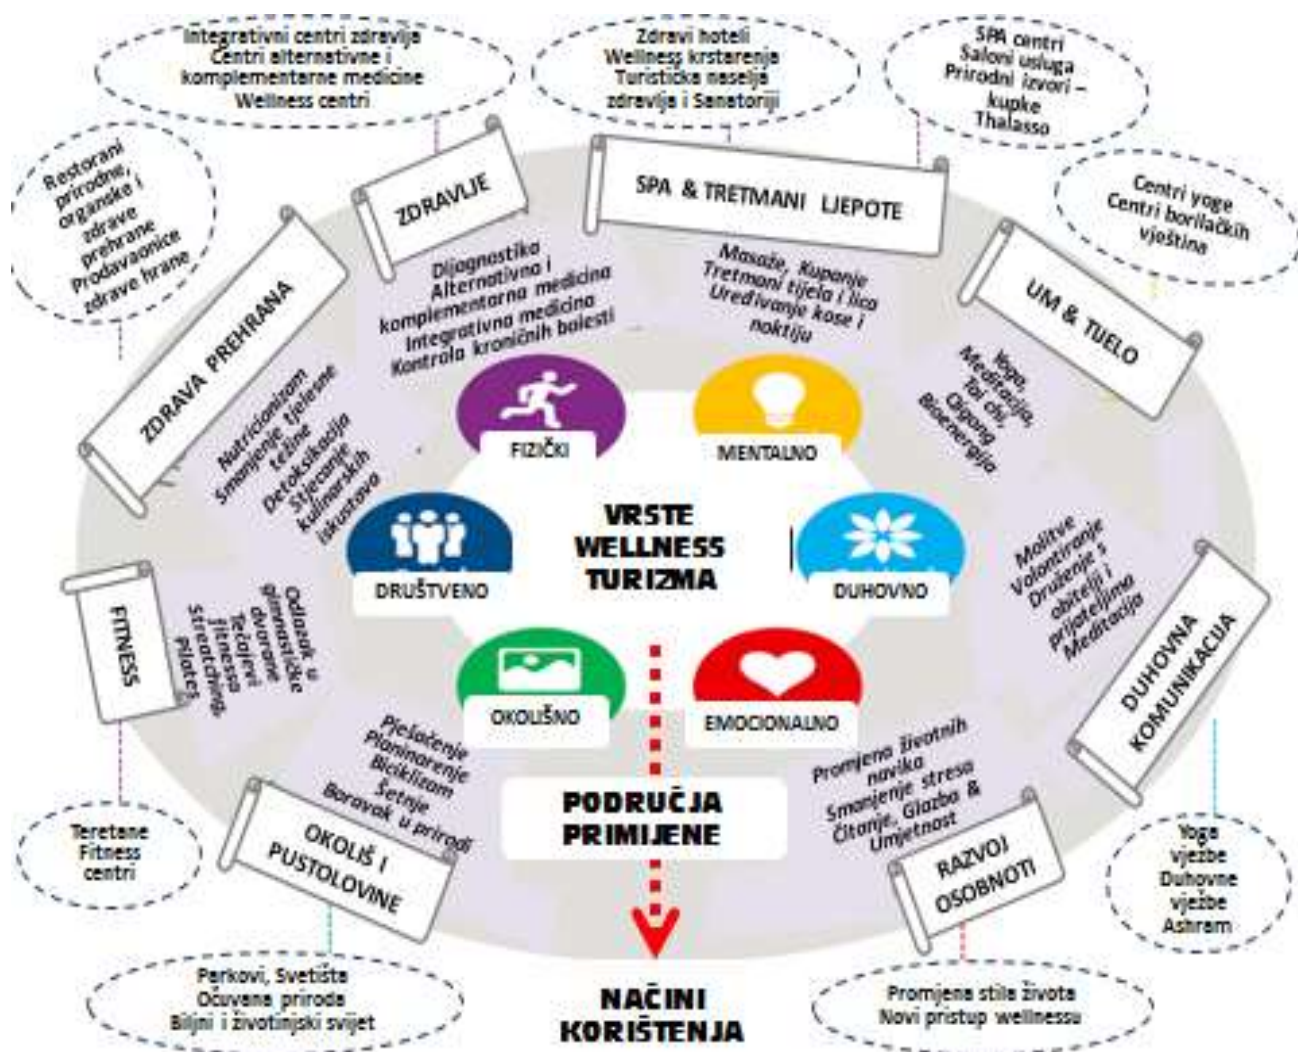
Integrativni centri zdravlja
Centri alternativne i komplementarne medicine
Wellness centri

Zdravi hoteli
Wellness krstarenja
Turistička naselja zdravlja i Sanatoriji

SPA centri
Saloni usluga
Prirodni izvori – kupke
Thalasso

Restorani prirodne, organske i zdrave prehrane
Prodavaonice zdrave hrane

ZDRAVLJE

SPA & TRETMANI LJEPOTE

Centri yoge
Centri borilačkih vještina

Dijagnostika
Alternativna i komplementarna medicina
Integrativna medicina
Kontrola kroničnih bolesti

Masaže, Kupanje
Tretmani tijela i lica
Uređivanje kose i noktiju

UM & TIJELO

ZDRAVA PREHRANA

Yoga
Meditacija
Tai chi
Qigong
Bioenergija

Nutricionizam
Smanjenje tjelesne težine
Detoksikacija
Stjecanje kulinarskih iskustava

FIZIČKI

MENTALNO

VRSTE WELLNESS TURIZMA

DRUŠTVENO

DUHOVNO

Molitve
Volontiranje
Druženje s obitelji i prijateljima
Meditacija

FITNESS

Odlazak u gimnastičke dvorane
Tečajevi fitnessa
Streatching
Pilates

OKOLIŠNO

EMOCIONALNO

DUHOVNA KOMUNIKACIJA

Pješačenje
Planinarenje
Biciklizam
Šetnje
Boravak u prirodi

PODRUČJA PRIMIJENE

Promjena životnih navika
Smanjenje stresa
Čitanje, Glazba & Umjetnost

Teretane
Fitness centri

OKOLIŠ I PUSTOLOVINE

RAZVOJ OSOBNOTI

Yoga vježbe
Duhovne vježbe
Ashram

Parkovi, Svetišta
Očuvana priroda
Biljni i životinjski svijet

NAČINI KORIŠTENJA

Promjena stila života
Novi pristup wellnessu